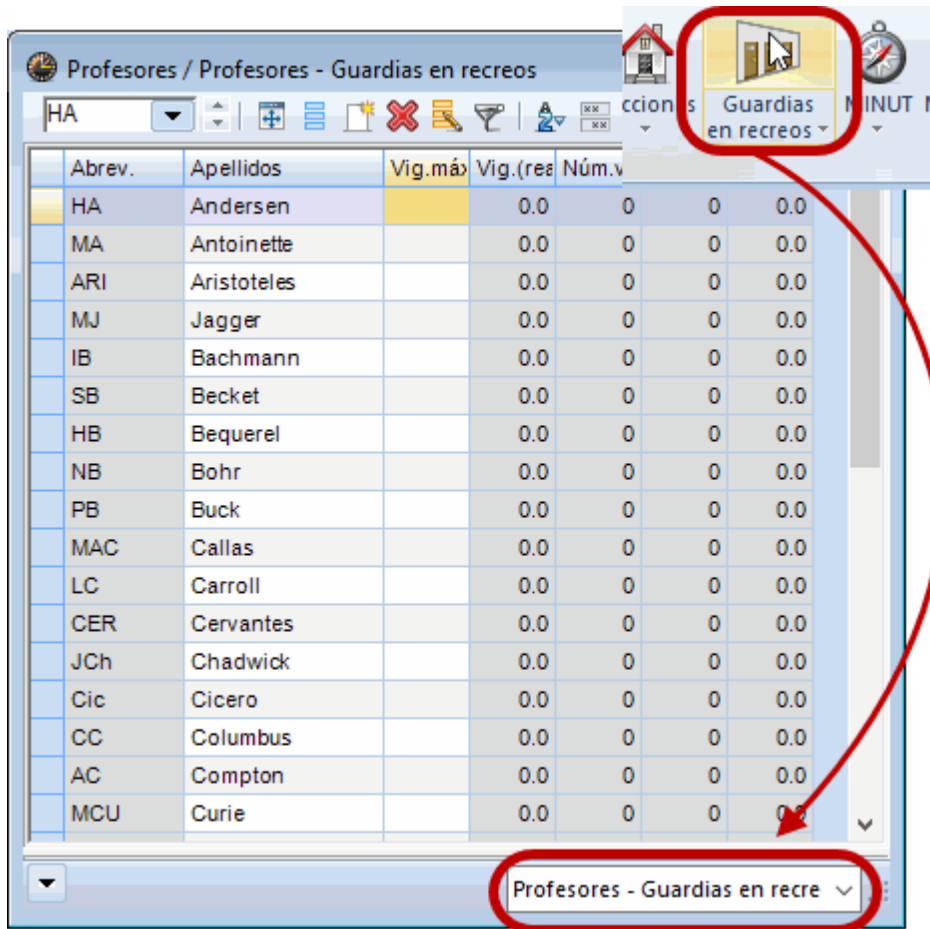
Profesores / Profesores - Guardias en recreos

HA

ccciones

Guardias en recreos

MINUT

| Abrev. | Apellidos | Vig.máx | Vig.(rea | Núm.v | | |
|---|---|---|---|---|---|---|
| HA | Andersen | | 0.0 | 0 | 0 | 0.0 |
| MA | Antoinette | | 0.0 | 0 | 0 | 0.0 |
| ARI | Aristoteles | | 0.0 | 0 | 0 | 0.0 |
| MJ | Jagger | | 0.0 | 0 | 0 | 0.0 |
| IB | Bachmann | | 0.0 | 0 | 0 | 0.0 |
| SB | Becket | | 0.0 | 0 | 0 | 0.0 |
| HB | Bequerel | | 0.0 | 0 | 0 | 0.0 |
| NB | Bohr | | 0.0 | 0 | 0 | 0.0 |
| PB | Buck | | 0.0 | 0 | 0 | 0.0 |
| MAC | Callas | | 0.0 | 0 | 0 | 0.0 |
| LC | Carroll | | 0.0 | 0 | 0 | 0.0 |
| CER | Cervantes | | 0.0 | 0 | 0 | 0.0 |
| JCh | Chadwick | | 0.0 | 0 | 0 | 0.0 |
| Cic | Cicero | | 0.0 | 0 | 0 | 0.0 |
| CC | Columbus | | 0.0 | 0 | 0 | 0.0 |
| AC | Compton | | 0.0 | 0 | 0 | 0.0 |
| MCU | Curie | | 0.0 | 0 | 0 | 0.0 |

Profesores - Guardias en recre